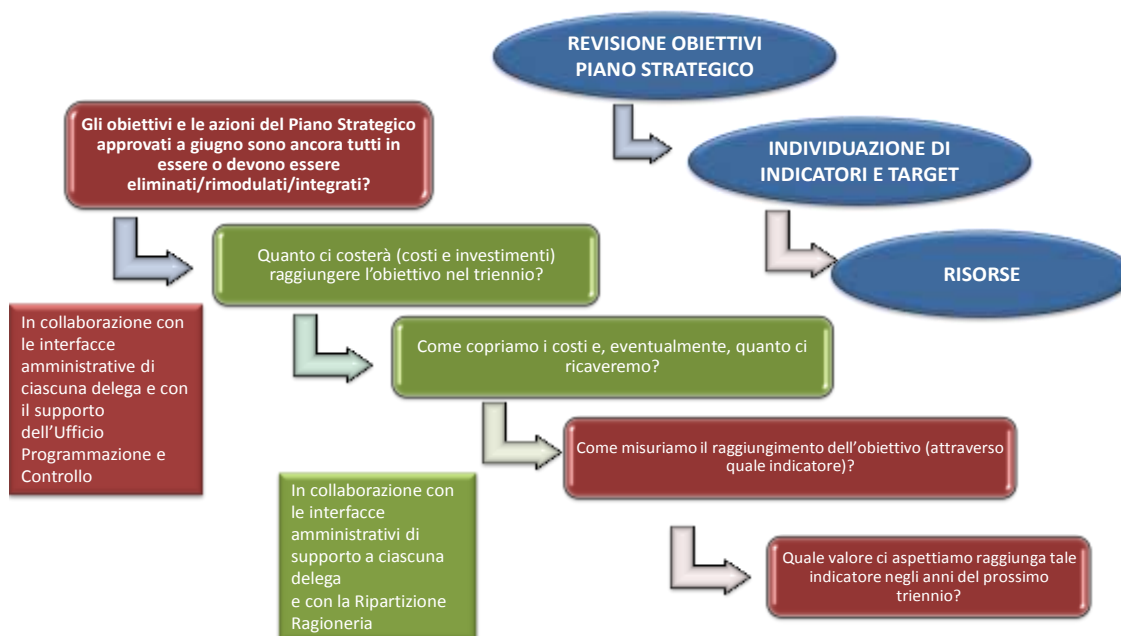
REVISIONE OBIETTIVI PIANO STRATEGICO

Gli obiettivi e le azioni del Piano Strategico approvati a giugno sono ancora tutti in essere o devono essere eliminati/rimodulati/integrati?

INDIVIDUAZIONE DI INDICATORI E TARGET

Quanto ci costerà (costi e investimenti) raggiungere l'obiettivo nel triennio?

RISORSE

In collaborazione con le interfacce amministrative di ciascuna delega e con il supporto dell'Ufficio Programmazione e Controllo

Come copriamo i costi e, eventualmente, quanto ci ricaveremo?

Come misuriamo il raggiungimento dell'obiettivo (attraverso quale indicatore)?

In collaborazione con le interfacce amministrativi di supporto a ciascuna delega
e con la Ripartizione Ragioneria

Quale valore ci aspettiamo raggiunga tale indicatore negli anni del prossimo triennio?